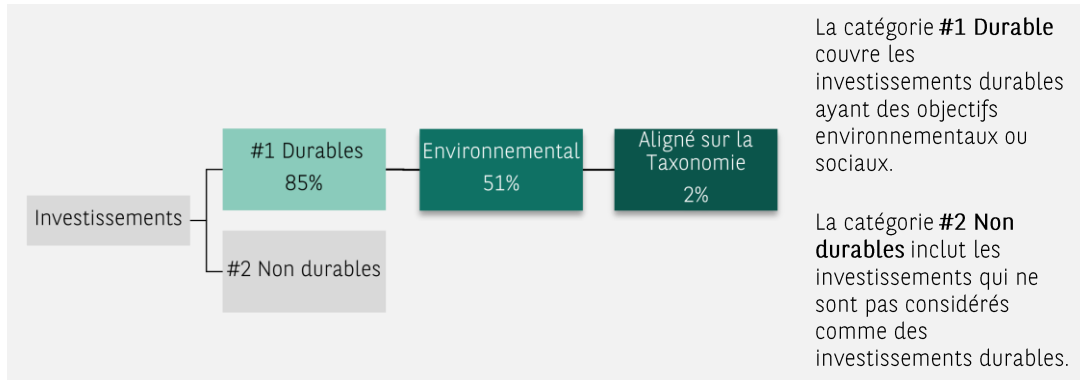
Investissements

#1 Durables
85%

#2 Non durables

Environnemental
51%

Aligné sur la Taxonomie
2%

La catégorie **#1 Durable** couvre les investissements durables ayant des objectifs environnementaux ou sociaux.

La catégorie **#2 Non durables** inclut les investissements qui ne sont pas considérés comme des investissements durables.